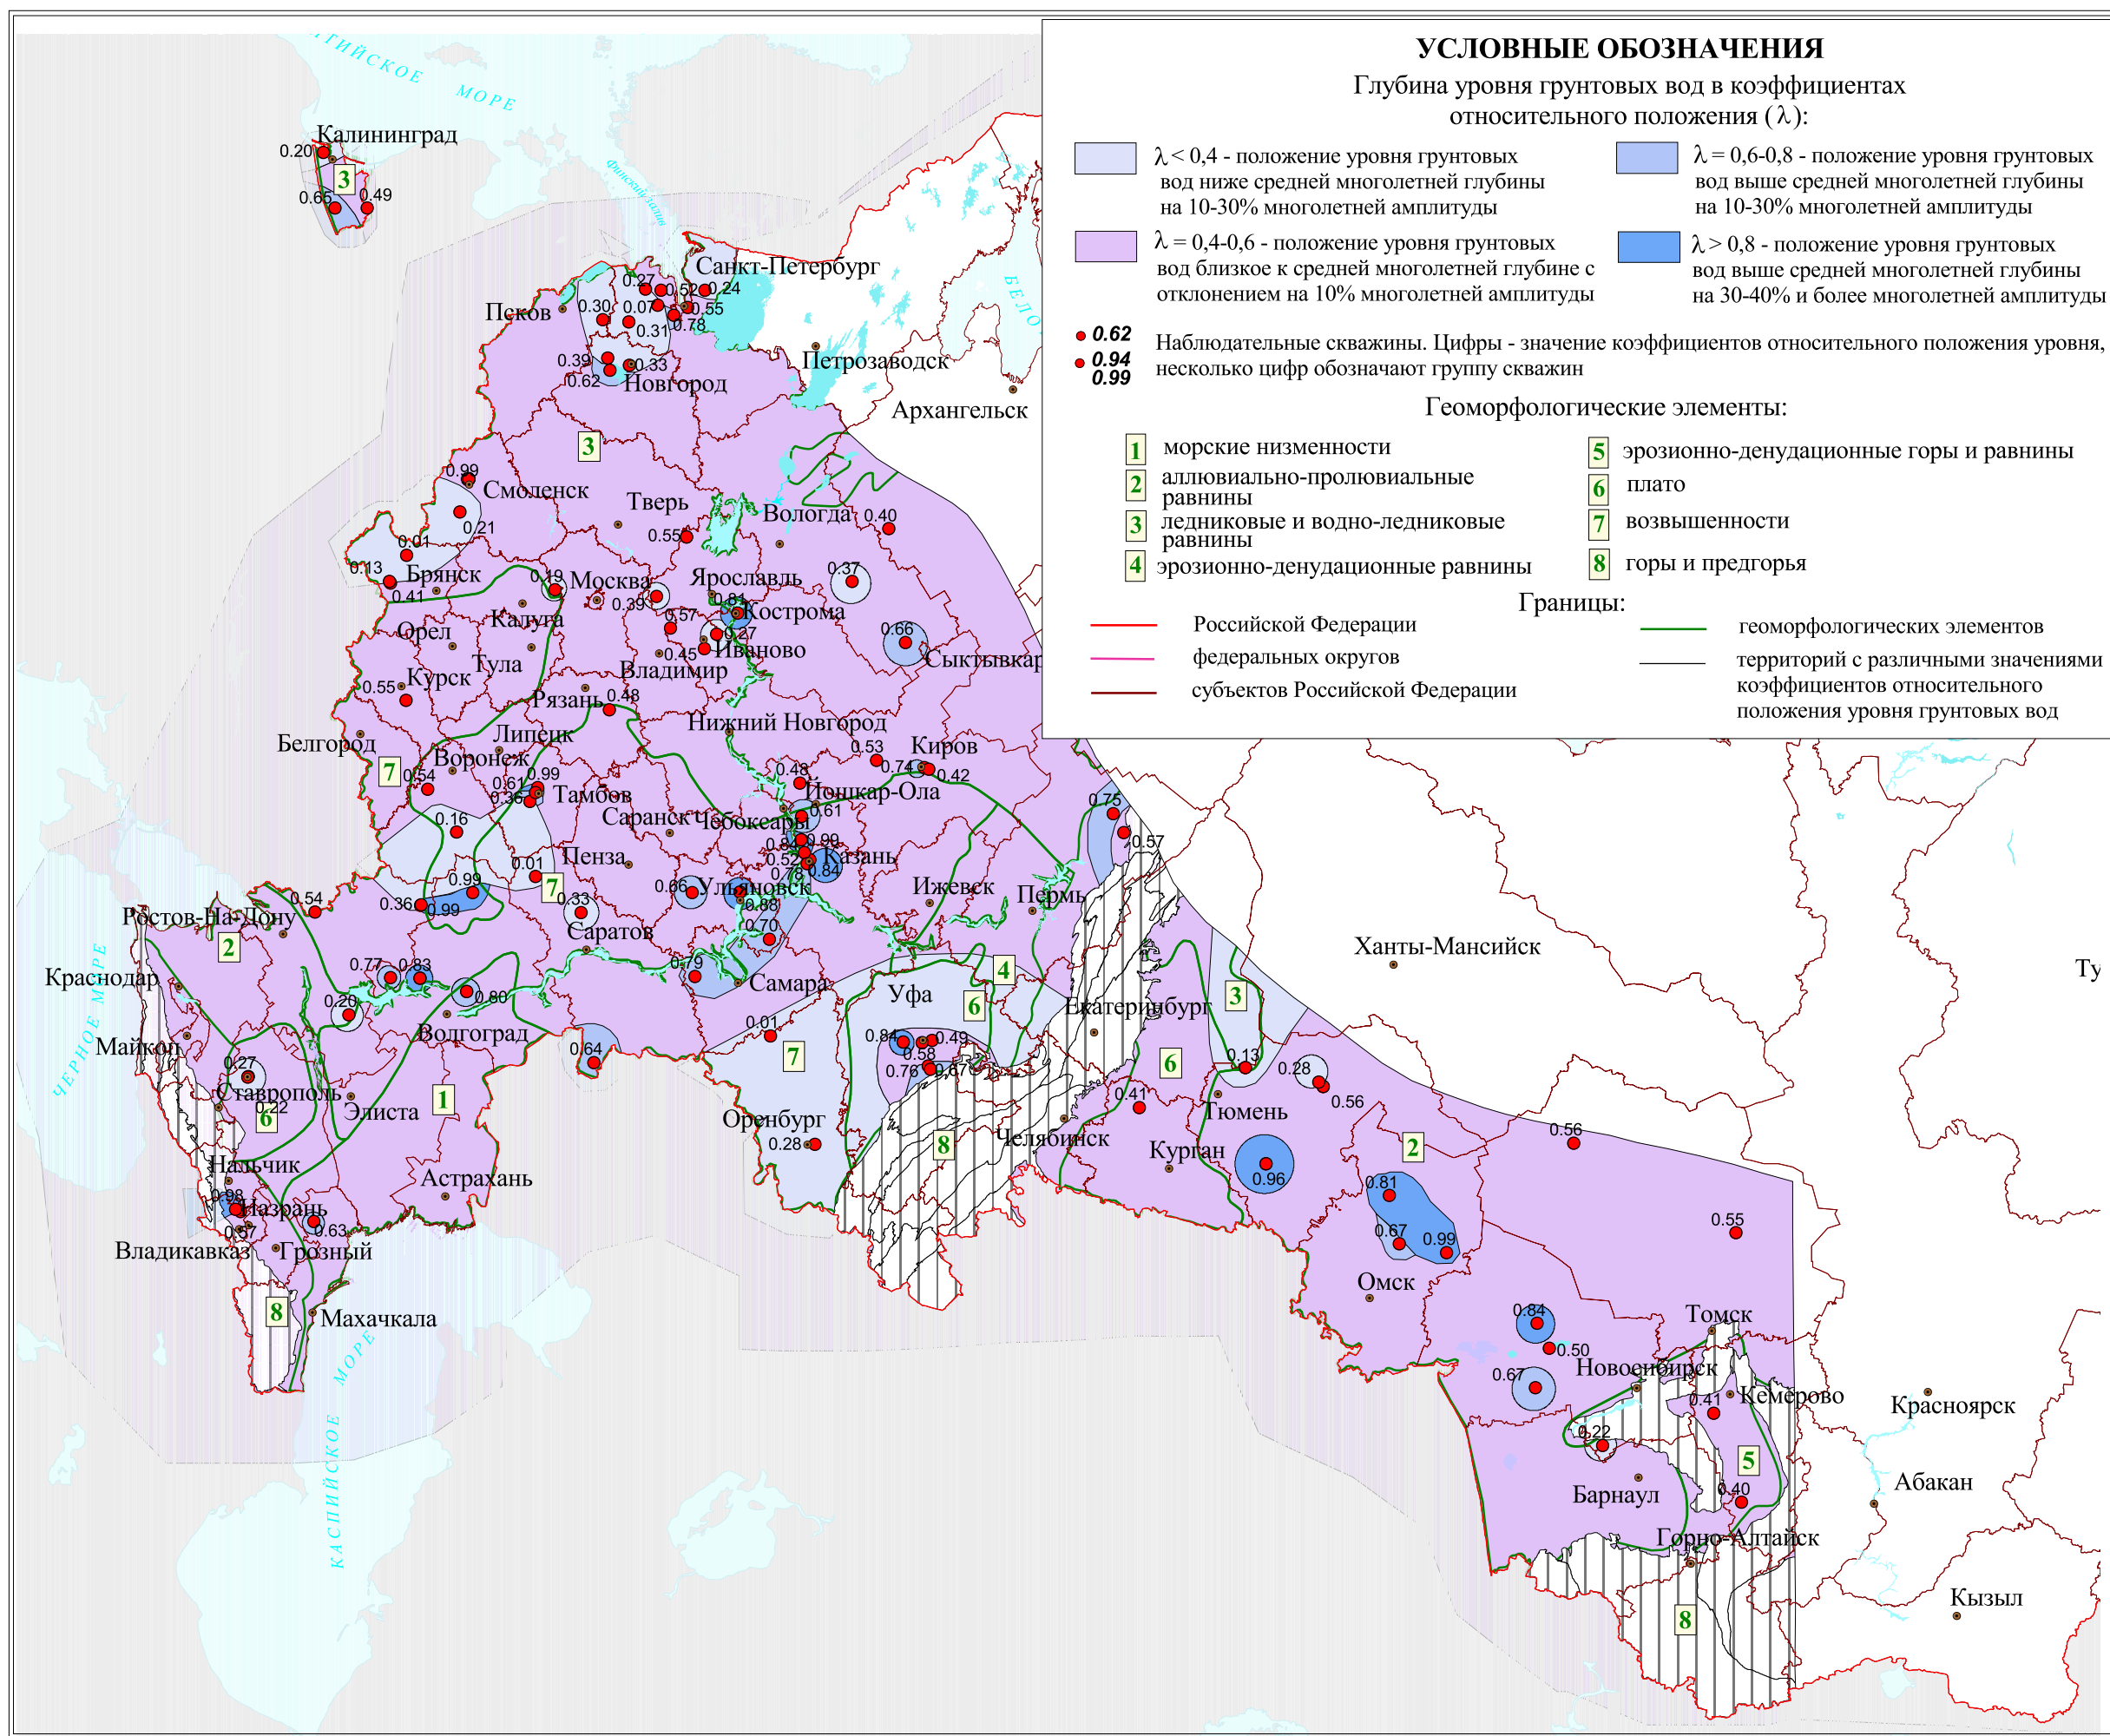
УСЛОВНЫЕ ОБОЗНАЧЕНИЯ
Глубина уровня грунтовых вод в коэффициентах относительного положения (λ):

λ < 0,4 - положение уровня грунтовых вод ниже средней многолетней глубины на 10-30% многолетней амплитуды

λ = 0,6-0,8 - положение уровня грунтовых вод выше средней многолетней глубины на 10-30% многолетней амплитуды

λ = 0,4-0,6 - положение уровня грунтовых вод близкое к средней многолетней глубине с отклонением на 10% многолетней амплитуды

λ > 0,8 - положение уровня грунтовых вод выше средней многолетней глубины на 30-40% и более многолетней амплитуды

0.62
0.94
0.99
Наблюдательные скважины. Цифры - значение коэффициентов относительного положения уровня, несколько цифр обозначают группу скважин

Геоморфологические элементы:
1 морские низменности
2 аллювиально-пролювиальные равнины
3 ледниковые и водно-ледниковые равнины
4 эрозионно-денудационные равнины
5 эрозионно-денудационные горы и равнины
6 плато
7 возвышенности
8 горы и предгорья

Границы:
Российской Федерации
федеральных округов
субъектов Российской Федерации
геоморфологических элементов
территорий с различными значениями коэффициентов относительного положения уровня грунтовых вод

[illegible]ТИЙСКОЕ МОРЕ
Финский залив
БЕЛО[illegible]
ЧЕРНОЕ МОРЕ
КАСПИЙСКОЕ МОРЕ

Калининград 0.20 3 0.65 0.49
Санкт-Петербург 0.27 0.52 0.24 0.30 0.07 0.55 0.31 0.78
Псков
Петрозаводск
Архангельск
0.39 0.33 0.62 Новгород
3
0.99 Смоленск 0.21
Тверь 0.55
Вологда 0.40
0.01 0.13 Брянск 0.41
0.19 Москва 0.39
Ярославль 0.37
0.81 Кострома 0.57 0.27
0.66
Орел Калуга
0.45 Иваново
Тула Владимир
Сыктывкар
0.55 Курск
Рязань 0.48
Белгород
Липецк
Нижний Новгород
0.53 Киров
7 0.54 Воронеж
0.61 0.99 0.36 Тамбов
0.48 0.74 0.42
Йошкар-Ола
0.75
0.16
Саранск Чебоксары 0.61
0.84 0.99
Пенза 0.52 Казань
0.84 0.78
0.57
0.01 7
0.66 Ульяновск
Ижевск Пермь
0.54 0.36 0.99 0.99
0.33 0.88
Ростов-на-Дону
Саратов 0.70
2
Краснодар
0.77 0.83
0.79
Самара
Уфа 4 6
0.20 0.80
Екатеринбург 3
Ханты-Мансийск
Волгоград
0.01 7
Майкоп
0.64
0.84 0.49 0.58
6
0.13 0.28 0.56
0.27 Ставрополь
0.76 0.87
0.22 6
Элиста 1
0.41
Тюмень
Оренбург 0.28
Челябинск 8
Курган
2
0.56
Нальчик
0.96
Астрахань
0.81
0.98 Назрань 0.63
0.97
0.67 0.99
0.55
Владикавказ Грозный
Омск
8
Махачкала
0.84
Томск
0.50
Новосибирск
0.67
0.41 Кемерово
Красноярск
0.22
5
Абакан
Барнаул
0.40
Горно-Алтайск
8
Кызыл
Ту